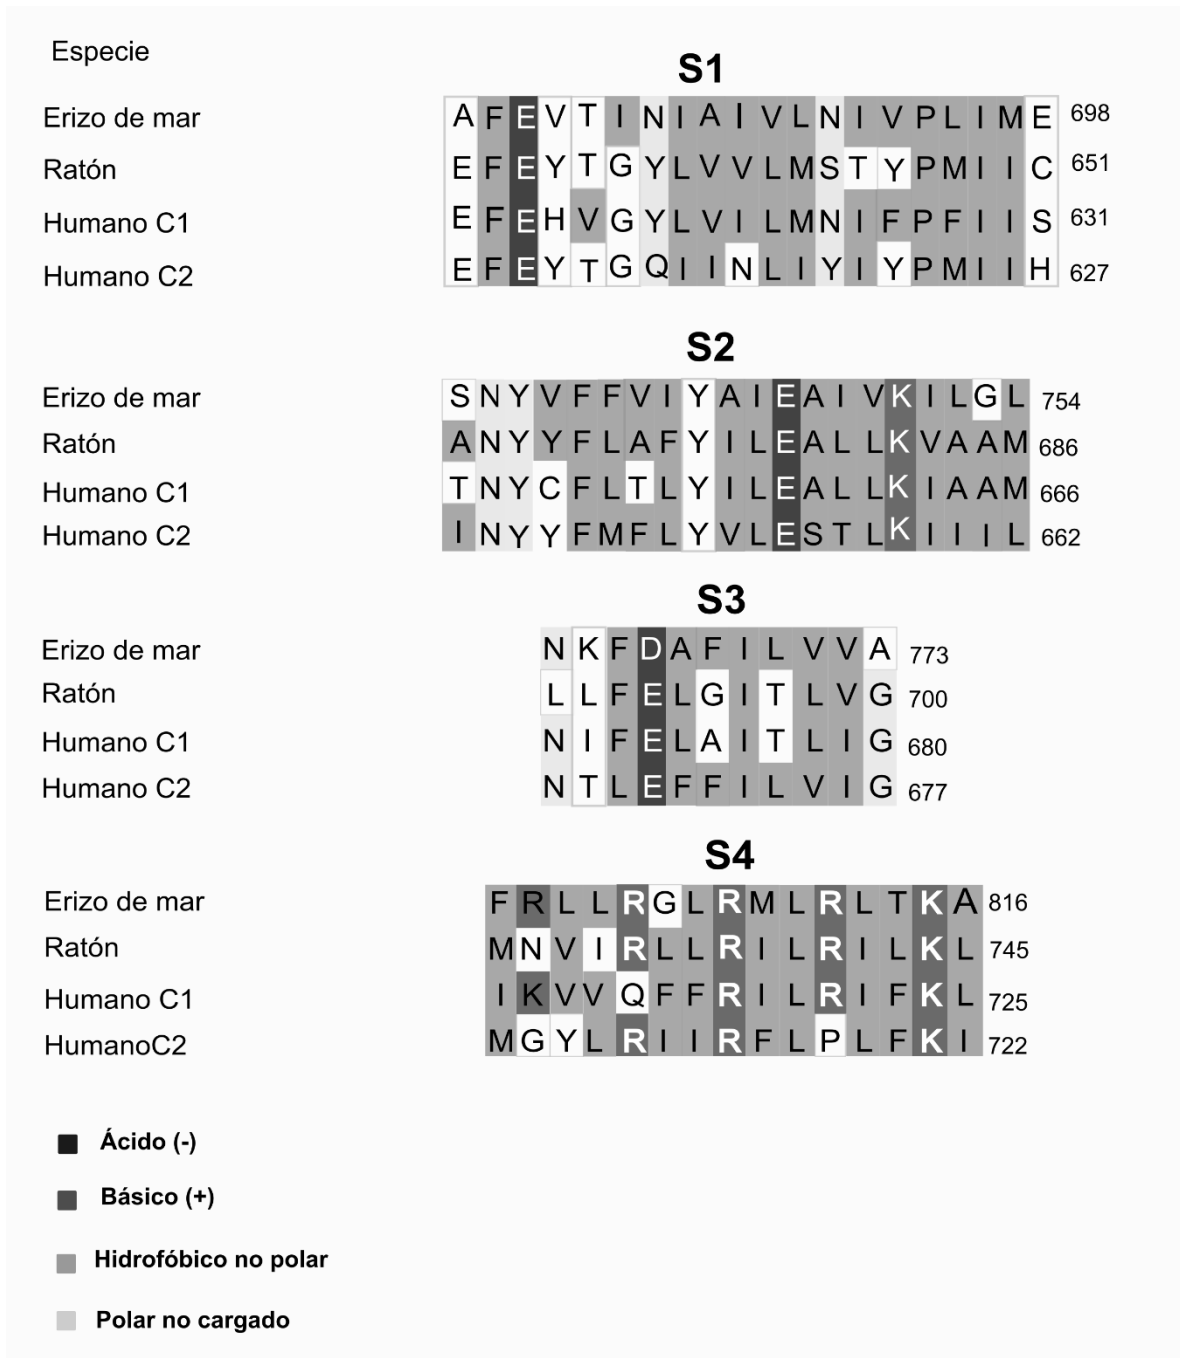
Especie

S1

Erizo de mar AFEVTINIAIVLNIVPLIME 698
Ratón EFEYTGYLVVLMSTYPMIIC 651
Humano C1 EFEHVGYLVILMNIFPFIIS 631
Humano C2 EFEYTGQIINLIYIYPMIIH 627

S2

Erizo de mar SNYVFFVIYAIEAIVKILGL 754
Ratón ANYYFLAFYILEALLKVAAM 686
Humano C1 TNYCFLTLYILEALLKIAAM 666
Humano C2 INYYFMFLYVLESTLKIIIL 662

S3

Erizo de mar NKFDAFILVVA 773
Ratón LLFELGITLVG 700
Humano C1 NIFELAITLIG 680
Humano C2 NTLEFFILVIG 677

S4

Erizo de mar FRLLRGLRMLRLTKA 816
Ratón MNVIRLLRILRILKL 745
Humano C1 IKVVQFFRILRIFKL 725
HumanoC2 MGYLRIIRFLPLFKI 722

Ácido (-)

Básico (+)

Hidrofóbico no polar

Polar no cargado